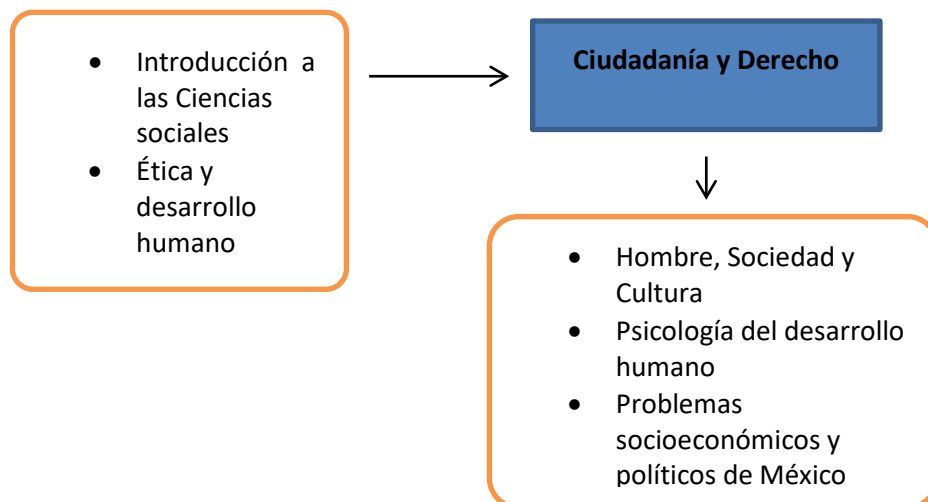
- Introducción a las Ciencias sociales
- Ética y desarrollo humano

Ciudadanía y Derecho

- Hombre, Sociedad y Cultura
- Psicología del desarrollo humano
- Problemas socioeconómicos y políticos de México